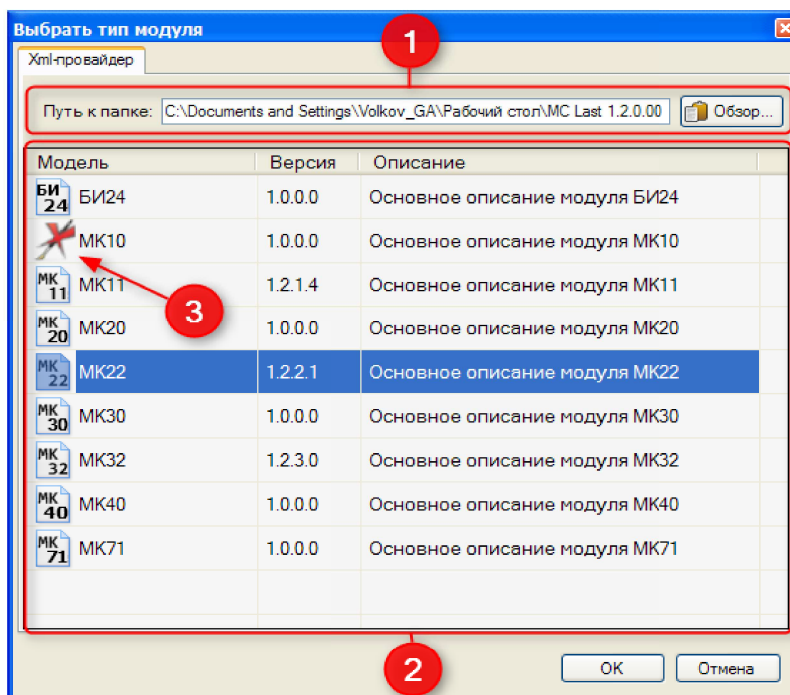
Выбрать тип модуля

Xml-провайдер

1

Путь к папке: C:\Documents and Settings\Volkov_GA\Рабочий стол\MC Last 1.2.0.00 Обзор...

| Модель | Версия | Описание |
|---|---|---|
| БИ 24 БИ24 | 1.0.0.0 | Основное описание модуля БИ24 |
| МК10 | 1.0.0.0 | Основное описание модуля МК10 |
| МК 11 МК11 | 1.2.1.4 | Основное описание модуля МК11 |
| МК 20 МК20 | 1.0.0.0 | Основное описание модуля МК20 |
| МК 22 МК22 | 1.2.2.1 | Основное описание модуля МК22 |
| МК 30 МК30 | 1.0.0.0 | Основное описание модуля МК30 |
| МК 32 МК32 | 1.2.3.0 | Основное описание модуля МК32 |
| МК 40 МК40 | 1.0.0.0 | Основное описание модуля МК40 |
| МК 71 МК71 | 1.0.0.0 | Основное описание модуля МК71 |

3

2

OK Отмена